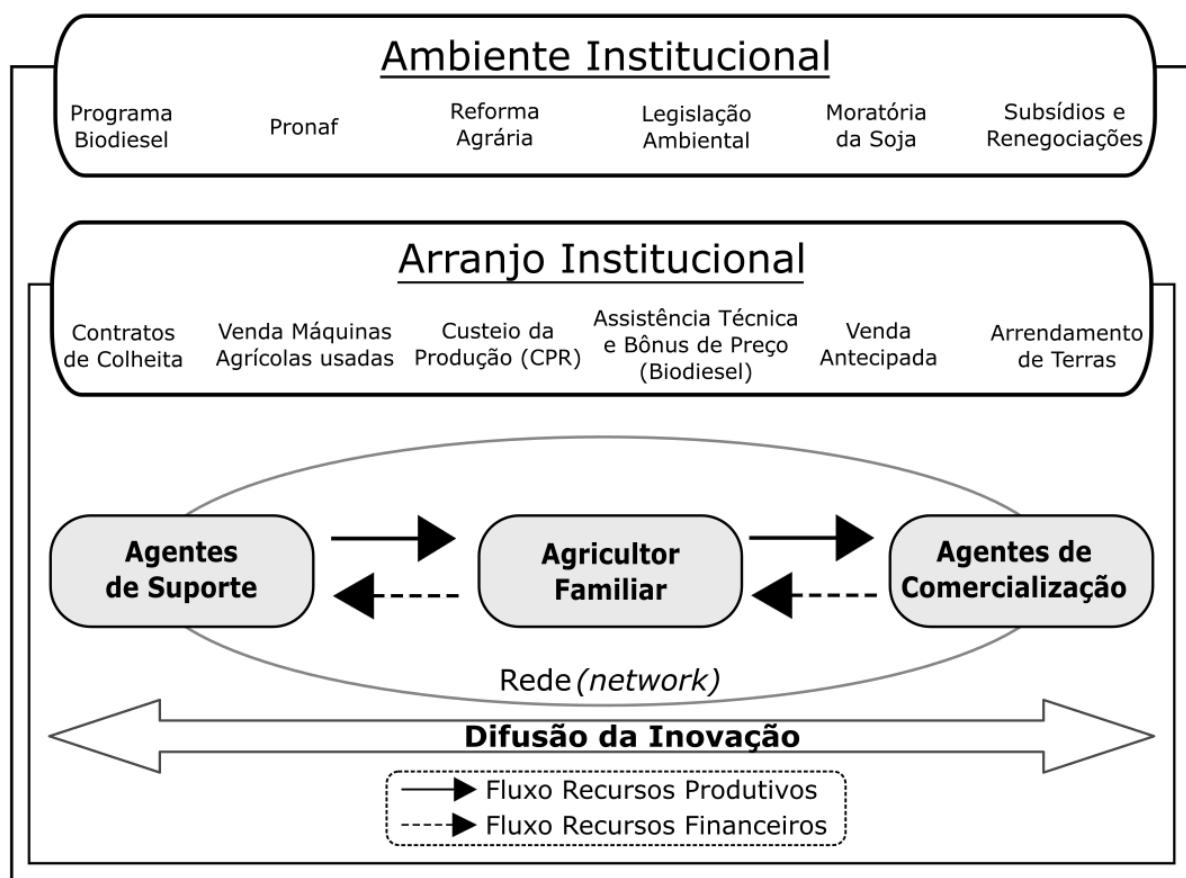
Ambiente Institucional

Programa Biodiesel

Pronaf

Reforma Agrária

Legislação Ambiental

Moratória da Soja

Subsídios e Renegociações

Arranjo Institucional

Contratos de Colheita

Venda Máquinas Agrícolas usadas

Custeio da Produção (CPR)

Assistência Técnica e Bônus de Preço (Biodiesel)

Venda Antecipada

Arrendamento de Terras

Agentes de Suporte

Agricultor Familiar

Agentes de Comercialização

Rede (network)

Difusão da Inovação

Fluxo Recursos Produtivos

Fluxo Recursos Financeiros